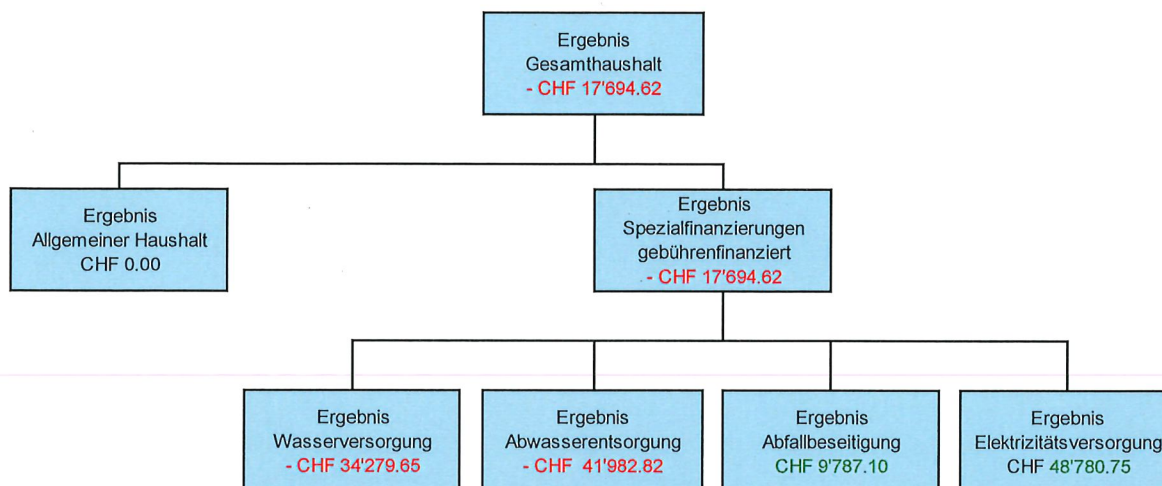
Ergebnis
Gesamthaushalt
- CHF 17'694.62

Ergebnis
Allgemeiner Haushalt
CHF 0.00

Ergebnis
Spezialfinanzierungen
gebührenfinanziert
- CHF 17'694.62

Ergebnis
Wasserversorgung
- CHF 34'279.65

Ergebnis
Abwasserentsorgung
- CHF 41'982.82

Ergebnis
Abfallbeseitigung
CHF 9'787.10

Ergebnis
Elektrizitätsversorgung
CHF 48'780.75